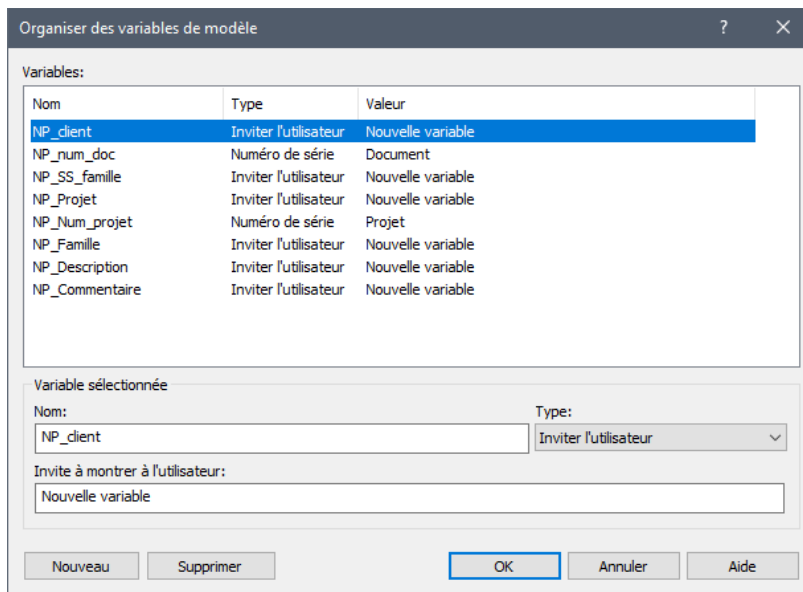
Organiser des variables de modèle

?

Variables:

| Nom | Type | Valeur |
|---|---|---|
| NP_client | Inviter l'utilisateur | Nouvelle variable |
| NP_num_doc | Numéro de série | Document |
| NP_SS_famille | Inviter l'utilisateur | Nouvelle variable |
| NP_Projet | Inviter l'utilisateur | Nouvelle variable |
| NP_Num_projet | Numéro de série | Projet |
| NP_Famille | Inviter l'utilisateur | Nouvelle variable |
| NP_Description | Inviter l'utilisateur | Nouvelle variable |
| NP_Commentaire | Inviter l'utilisateur | Nouvelle variable |

Variable sélectionnée

Nom:

NP_client

Type:

Inviter l'utilisateur

Invite à montrer à l'utilisateur:

Nouvelle variable

Nouveau

Supprimer

OK

Annuler

Aide